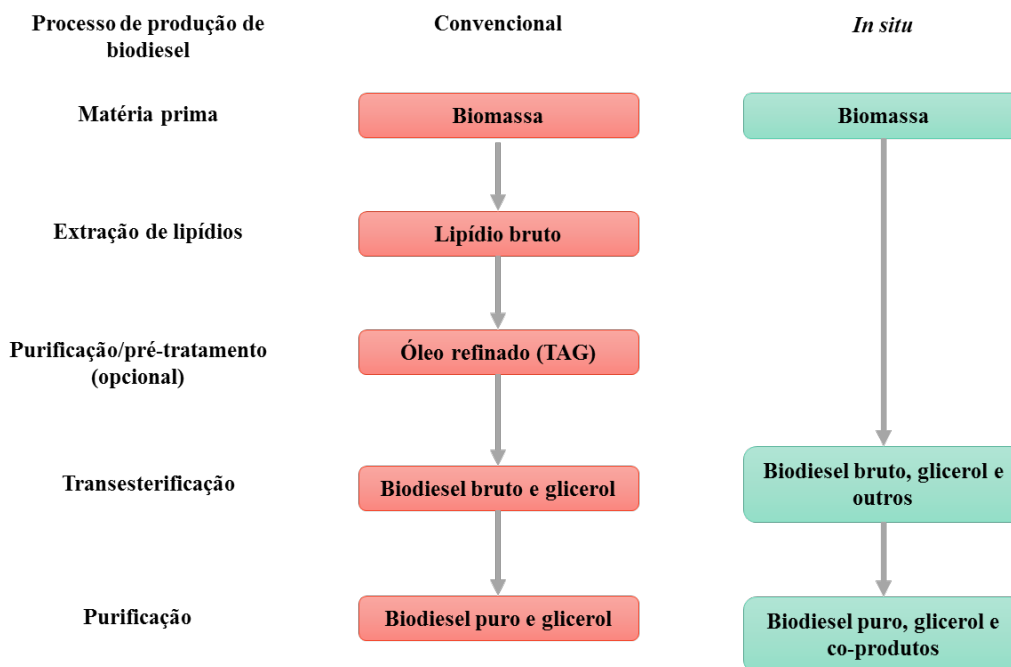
| Processo de produção de biodiesel | Convencional | *In situ* |
|---|---|---|
| Matéria prima | Biomassa | Biomassa |
| Extração de lipídios | Lipídio bruto | |
| Purificação/pré-tratamento (opcional) | Óleo refinado (TAG) | |
| Transesterificação | Biodiesel bruto e glicerol | Biodiesel bruto, glicerol e outros |
| Purificação | Biodiesel puro e glicerol | Biodiesel puro, glicerol e co-produtos |